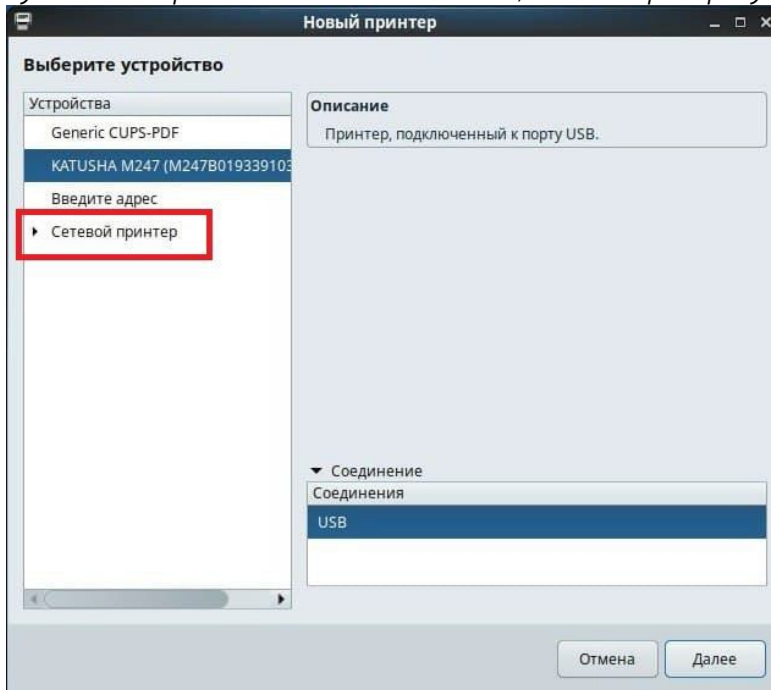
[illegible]

Новый принтер

Выберите устройство

Устройства
Generic CUPS-PDF
KATUSHA M247 (M247B019339103
Введите адрес
Сетевой принтер

Описание
Принтер, подключенный к порту USB.

Соединение

Соединения
USB

Отмена
Далее